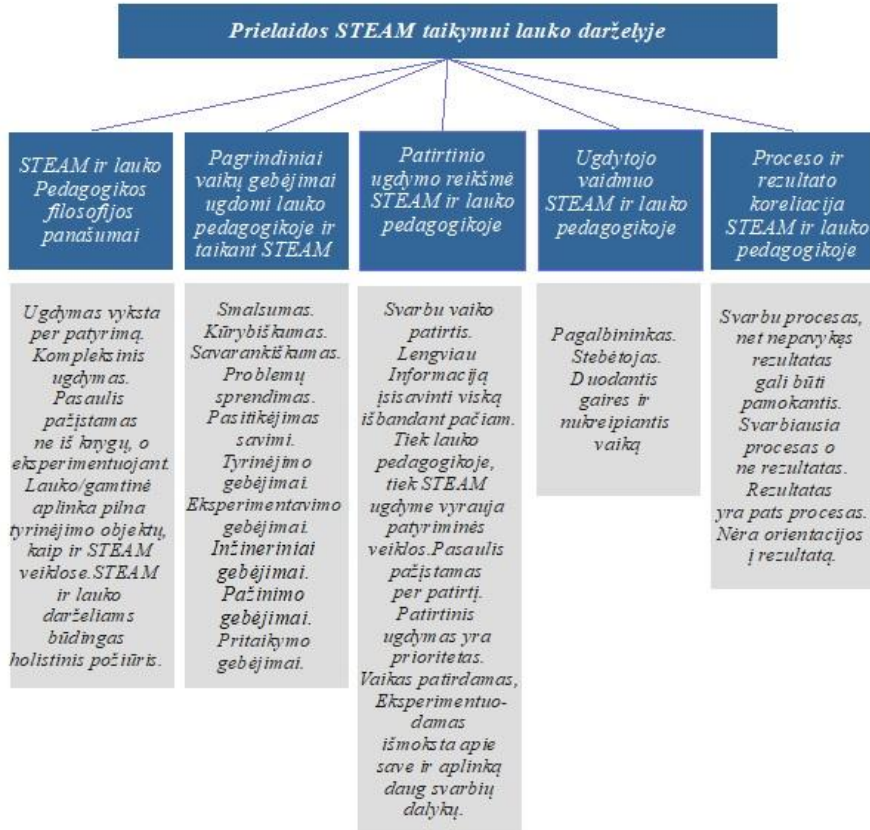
Prielaidos STEAM taikymui lauko darželyje

STEAM ir lauko Pedagogikos filosofijos panašumai

Ugdymas vyksta per patyrimą. Kompleksinis ugdymas. Pasaulis pažįstamas ne iš knygų, o eksperimentuojant. Lauko/gamtinė aplinka pilna tyrinėjimo objektų, kaip ir STEAM veiklose.STEAM ir lauko darželiams būdingas holistinis požiūris.

Pagrindiniai vaikų gebėjimai ugdomi lauko pedagogikoje ir taikant STEAM

Smalsumas. Kūrybiškumas. Savarankiškumas. Problemų sprendimas. Pasitikėjimas savimi. Tyrinėjimo gebėjimai. Eksperimentavimo gebėjimai. Inžineriniai gebėjimai. Pažinimo gebėjimai. Pritaikymo gebėjimai.

Patirtinio ugdymo reikšmė STEAM ir lauko pedagogikoje

Svarbu vaiko patirtis. Lengviau Informaciją įsisavinti viską išbandant pačiam. Tiek lauko pedagogikoje, tiek STEAM ugdyme vyrauja patyriminės veiklos.Pasaulis pažįstamas per patirtį. Patirtinis ugdymas yra prioritetas. Vaikas patirdamas, Eksperimentuodamas išmoksta apie save ir aplinką daug svarbių dalykų.

Ugdytojo vaidmuo STEAM ir lauko pedagogikoje

Pagalbininkas. Stebėtojas. Duodantis gaires ir nukreipiantis vaiką

Proceso ir rezultato koreliacija STEAM ir lauko pedagogikoje

Svarbu procesas, net nepavykęs rezultatas gali būti pamokantis. Svarbiausia procesas o ne rezultatas. Rezultatas yra pats procesas. Nėra orientacijos į rezultatą.